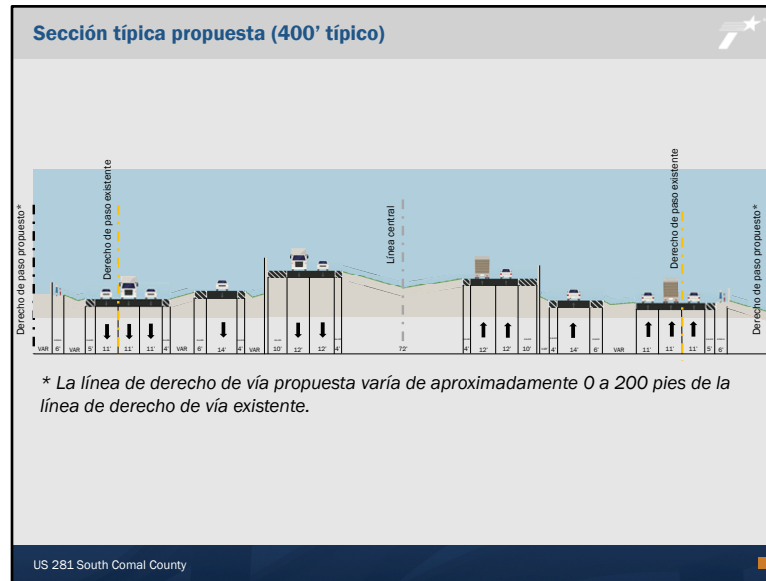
Sección típica propuesta (400' típico)

Derecho de paso propuesto*

Derecho de paso existente

Línea central

Derecho de paso existente

Derecho de paso propuesto*

VAR 6' VAR 5' 11' 11' 11' 4' VAR 6' 14' 4' VAR 10' 12' 12' 4' 72' 4' 12' 12' 10' 4' 14' 6' VAR 11' 11' 11' 5' 6'

* La línea de derecho de vía propuesta varía de aproximadamente 0 a 200 pies de la línea de derecho de vía existente.

US 281 South Comal County